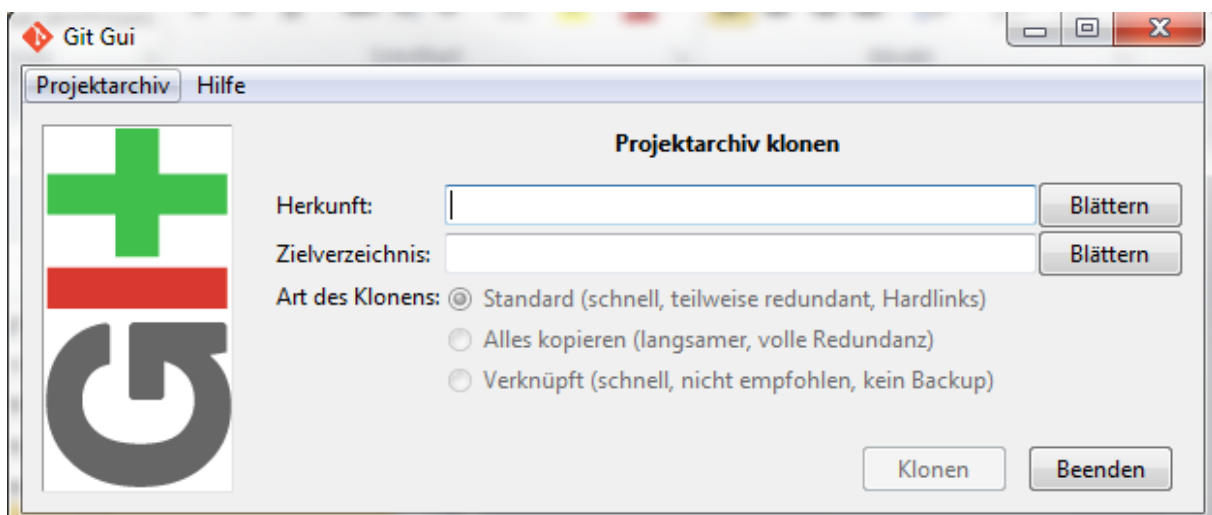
Git Gui

Projektarchiv Hilfe

Projektarchiv klonen

Herkunft: Blättern

Zielverzeichnis: Blättern

Art des Klonens: Standard (schnell, teilweise redundant, Hardlinks)

Alles kopieren (langsamer, volle Redundanz)

Verknüpft (schnell, nicht empfohlen, kein Backup)

Klonen Beenden